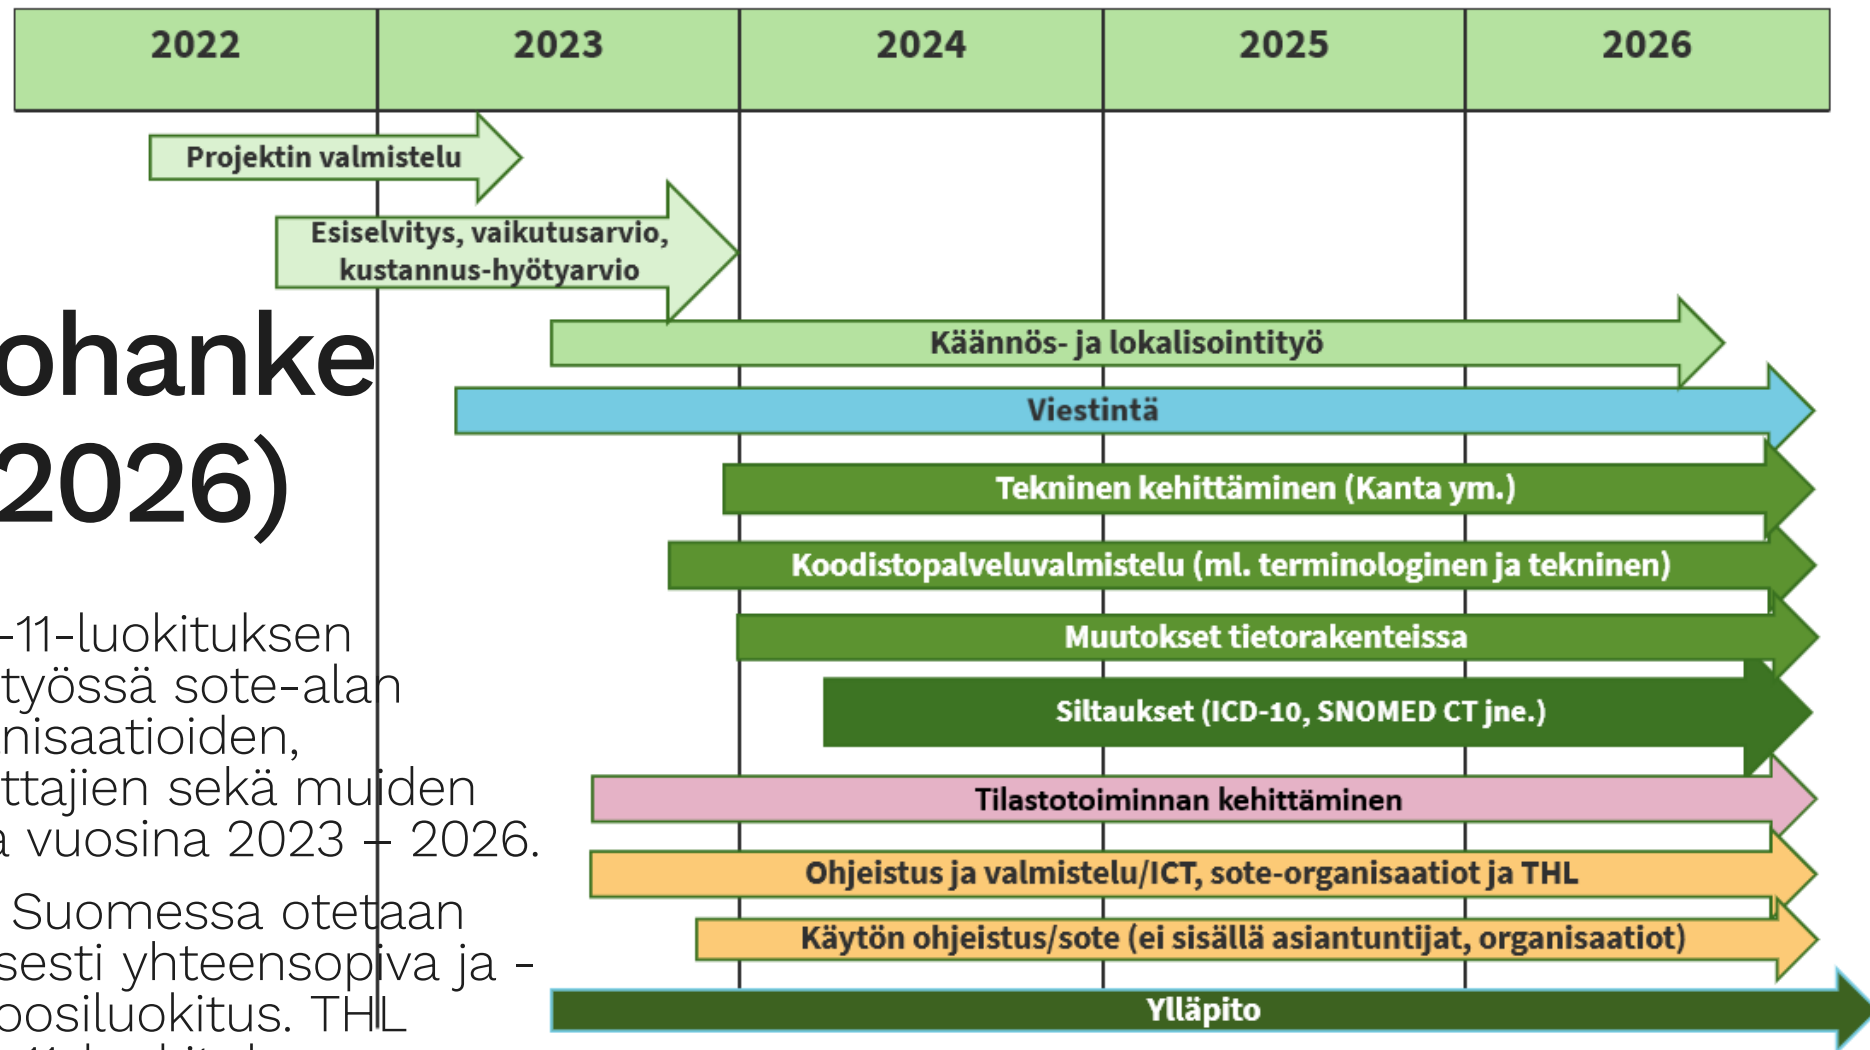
| 2022 | 2023 | 2024 | 2025 | 2026 |
|---|---|---|---|---|

Projektin valmistelu

Esiselvitys, vaikutusarvio, kustannus-hyötyarvio

Käännös- ja lokalisointityö

Viestintä

Tekninen kehittäminen (Kanta ym.)

Koodistopalveluvalmistelu (ml. terminologinen ja tekninen)

Muutokset tietorakenteissa

Siltaukset (ICD-10, SNOMED CT jne.)

Tilastotoiminnan kehittäminen

Ohjeistus ja valmistelu/ICT, sote-organisaatiot ja THL

Käytön ohjeistus/sote (ei sisällä asiantuntijat, organisaatiot)

Ylläpito

ohanke
2026)

-11-luokituksen
työssä sote-alan
nisaatioiden,
ttajien sekä muiden
a vuosina 2023 – 2026.

Suomessa otetaan
sesti yhteensopiva ja -
oosiluokitus. THL
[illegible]